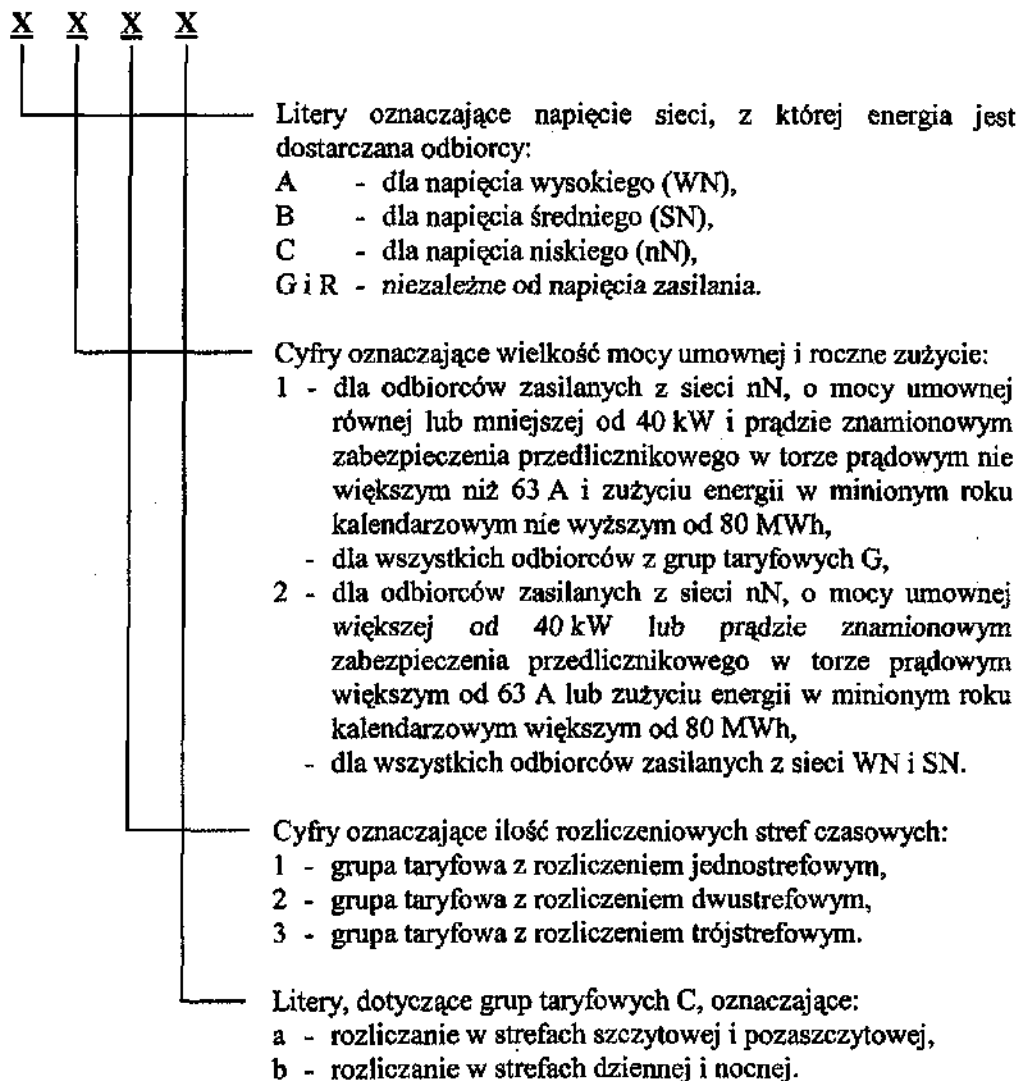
X X X X

Litery oznaczające napięcie sieci, z której energia jest dostarczana odbiorcy:
A - dla napięcia wysokiego (WN),
B - dla napięcia średniego (SN),
C - dla napięcia niskiego (nN),
G i R - niezależne od napięcia zasilania.

Cyfry oznaczające wielkość mocy umownej i roczne zużycie:
1 - dla odbiorców zasilanych z sieci nN, o mocy umownej równej lub mniejszej od 40 kW i prądzie znamionowym zabezpieczenia przedlicznikowego w torze prądowym nie większym niż 63 A i zużyciu energii w minionym roku kalendarzowym nie wyższym od 80 MWh,
- dla wszystkich odbiorców z grup taryfowych G,
2 - dla odbiorców zasilanych z sieci nN, o mocy umownej większej od 40 kW lub prądzie znamionowym zabezpieczenia przedlicznikowego w torze prądowym większym od 63 A lub zużyciu energii w minionym roku kalendarzowym większym od 80 MWh,
- dla wszystkich odbiorców zasilanych z sieci WN i SN.

Cyfry oznaczające ilość rozliczeniowych stref czasowych:
1 - grupa taryfowa z rozliczeniem jednostrefowym,
2 - grupa taryfowa z rozliczeniem dwustrefowym,
3 - grupa taryfowa z rozliczeniem trójstrefowym.

Litery, dotyczące grup taryfowych C, oznaczające:
a - rozliczanie w strefach szczytowej i pozaszczytowej,
b - rozliczanie w strefach dziennej i nocnej.